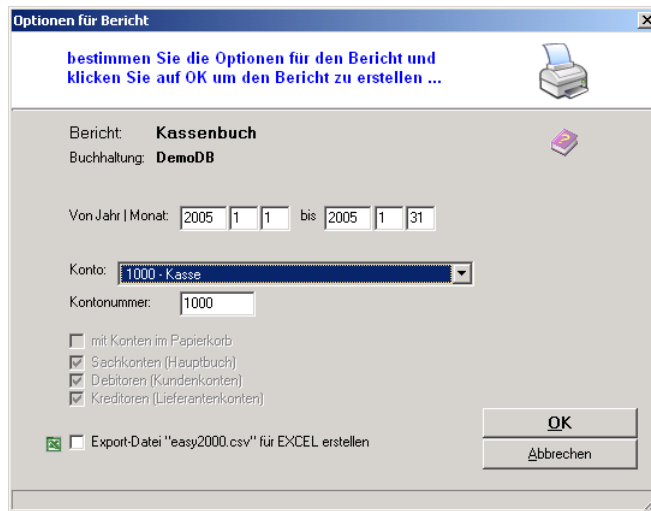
Optionen für Bericht

bestimmen Sie die Optionen für den Bericht und klicken Sie auf OK um den Bericht zu erstellen ...

Bericht: Kassenbuch
Buchhaltung: DemoDB

Von Jahr | Monat: 2005 1 1 bis 2005 1 31

Konto: 1000 - Kasse

Kontonummer: 1000

mit Konten im Papierkorb
Sachkonten (Hauptbuch)
Debitoren (Kundenkonten)
Kreditoren (Lieferantenkonten)

Export-Datei "easy2000.csv" für EXCEL erstellen

OK
Abbrechen